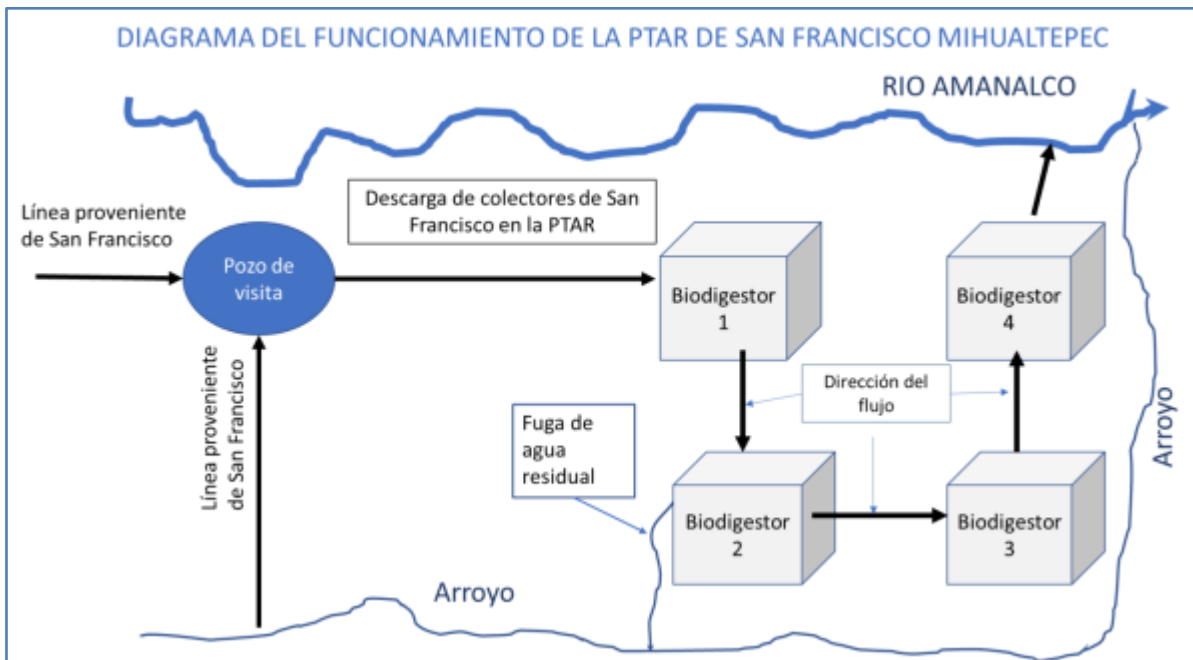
DIAGRAMA DEL FUNCIONAMIENTO DE LA PTAR DE SAN FRANCISCO MIHUALTEPEC

RIO AMANALCO

Línea proveniente de San Francisco

Descarga de colectores de San Francisco en la PTAR

Pozo de visita

Biodigestor 1

Biodigestor 4

Línea proveniente de San Francisco

Dirección del flujo

Fuga de agua residual

Biodigestor 2

Biodigestor 3

Arroyo

Arroyo